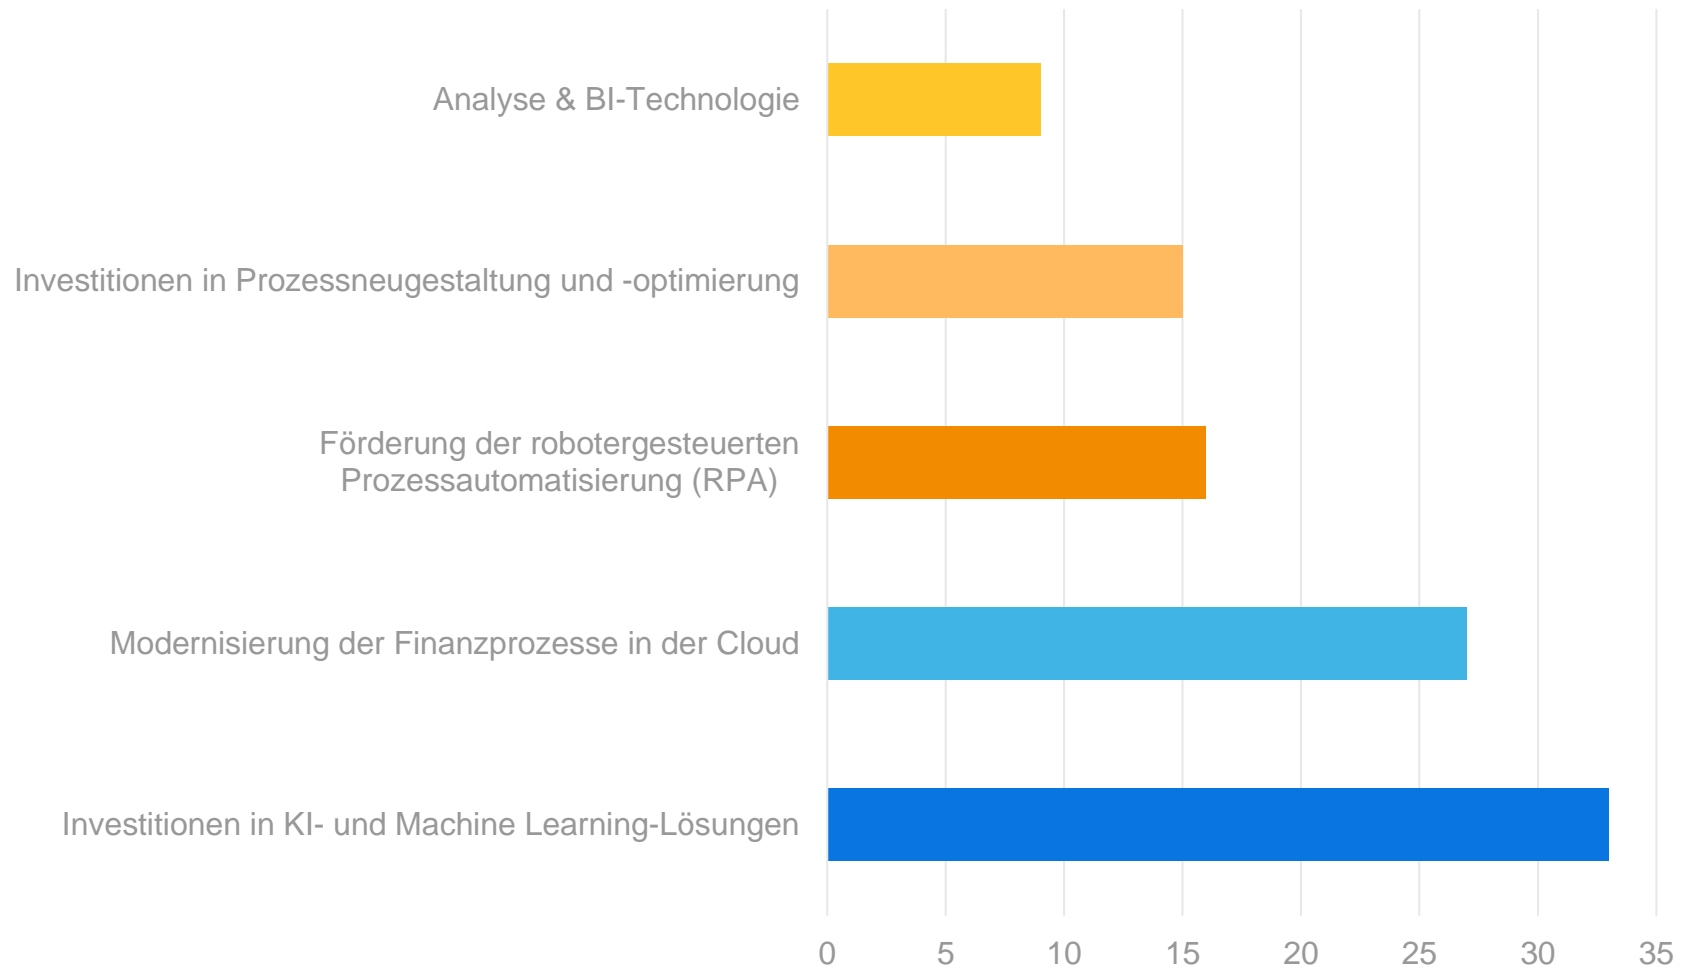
Analyse & BI-Technologie

Investitionen in Prozessneugestaltung und -optimierung

Förderung der robotergesteuerten Prozessautomatisierung (RPA)

Modernisierung der Finanzprozesse in der Cloud

Investitionen in KI- und Machine Learning-Lösungen

0 5 10 15 20 25 30 35